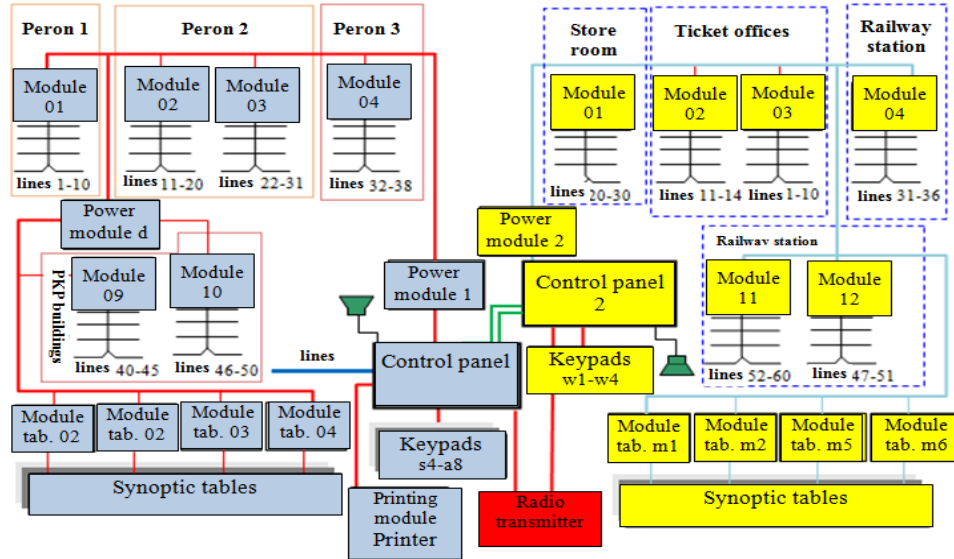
Peron 1

Peron 2

Peron 3

Module 01

lines 1-10

Module 02

Module 03

lines 11-20

lines 22-31

Module 04

lines 32-38

Power module d

PKP buildings

Module 09

Module 10

lines 40-45

lines 46-50

lines

Power module 1

Control panel

Module tab. 02

Module tab. 02

Module tab. 03

Module tab. 04

Synoptic tables

Keypads s4-a8

Printing module Printer

Radio transmitter

Store room

Ticket offices

Railway station

Module 01

lines 20-30

Module 02

Module 03

lines 11-14

lines 1-10

Module 04

lines 31-36

Power module 2

Control panel 2

Railway station

Module 11

Module 12

lines 52-60

lines 47-51

Keypads w1-w4

Module tab. m1

Module tab. m2

Module tab. m5

Module tab. m6

Synoptic tables